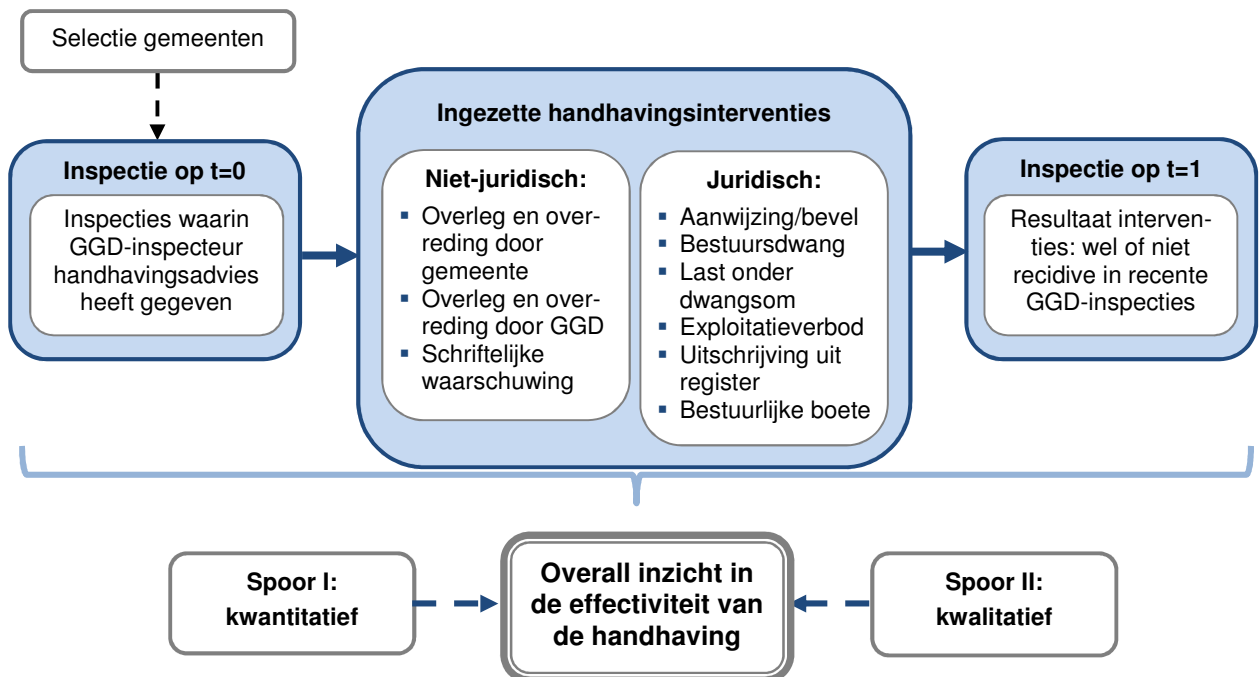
Selectie gemeenten

Inspectie op t=0

Inspecties waarin GGD-inspecteur handhavingsadvies heeft gegeven

Ingezette handhavingsinterventies

Niet-juridisch:

- Overleg en overreding door gemeente
- Overleg en overreding door GGD
- Schriftelijke waarschuwing

Juridisch:

- Aanwijzing/bevel
- Bestuursdwang
- Last onder dwangsom
- Exploitatieverbod
- Uitschrijving uit register
- Bestuurlijke boete

Inspectie op t=1

Resultaat interventies: wel of niet recidive in recente GGD-inspecties

Spoor I: kwantitatief

Overall inzicht in de effectiviteit van de handhaving

Spoor II: kwalitatief